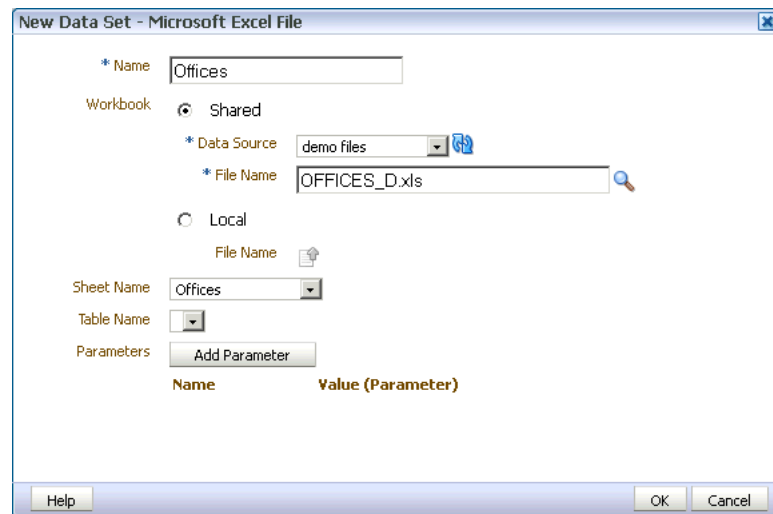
New Data Set - Microsoft Excel File

* Name Offices

Workbook Shared

* Data Source demo files

* File Name OFFICES_D.xls

Local

File Name

Sheet Name Offices

Table Name

Parameters Add Parameter

| Name | Value (Parameter) |
|---|---|

Help

OK Cancel